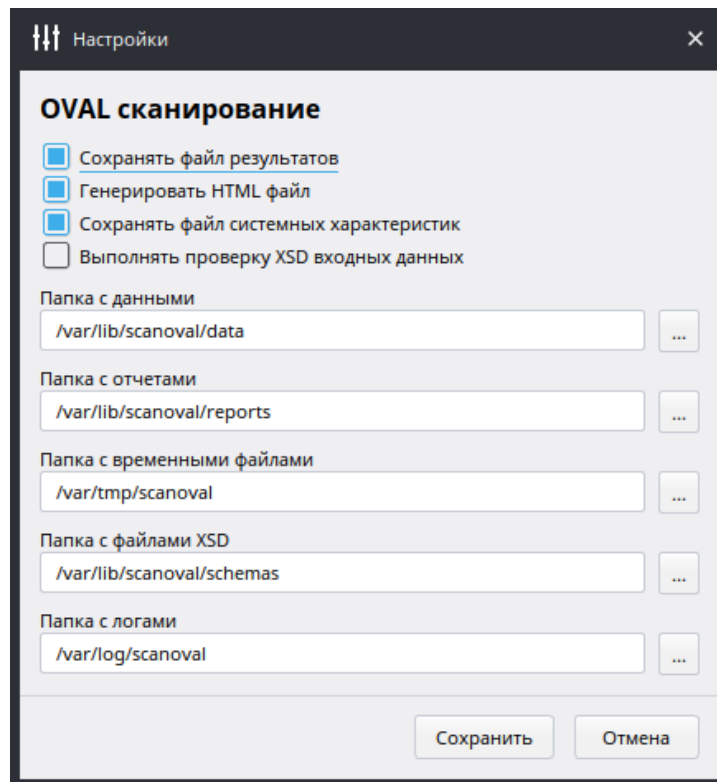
Настройки ×

OVAL сканирование

Сохранять файл результатов
Генерировать HTML файл
Сохранять файл системных характеристик
Выполнять проверку XSD входных данных

Папка с данными
/var/lib/scanoval/data
...

Папка с отчетами
/var/lib/scanoval/reports
...

Папка с временными файлами
/var/tmp/scanoval
...

Папка с файлами XSD
/var/lib/scanoval/schemas
...

Папка с логами
/var/log/scanoval
...

Сохранить
Отмена